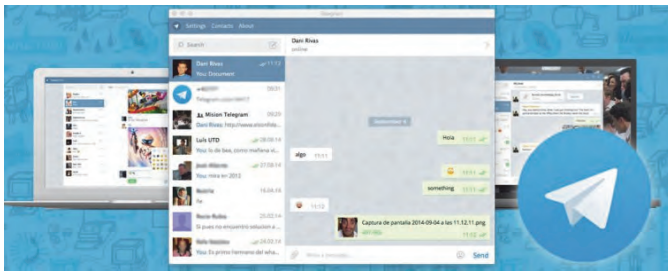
Telegram

Settings Contacts About

Search

Dani Rivas
online

Dani Rivas 11:12
You: Document

+49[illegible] 09:51
Telegram code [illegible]

Mision Telegram 09:29
Dani Rivas: http://www.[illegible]

Luis UTD 08.09.14
You: de la luz, como mañana el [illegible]

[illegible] 27.08.14
You: mira en 2012

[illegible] 16.08.14
Ok

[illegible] 22.03.14
Si pues no encuentro solucion a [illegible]

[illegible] 22.03.14
You: Es primo hermano del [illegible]

September 4

Hola 11:11

algo 11:11

11:11

something 11:11

11:12

Captura de pantalla 2014-09-04 a las 11.12.11.png
11:12

Write a message...

Send